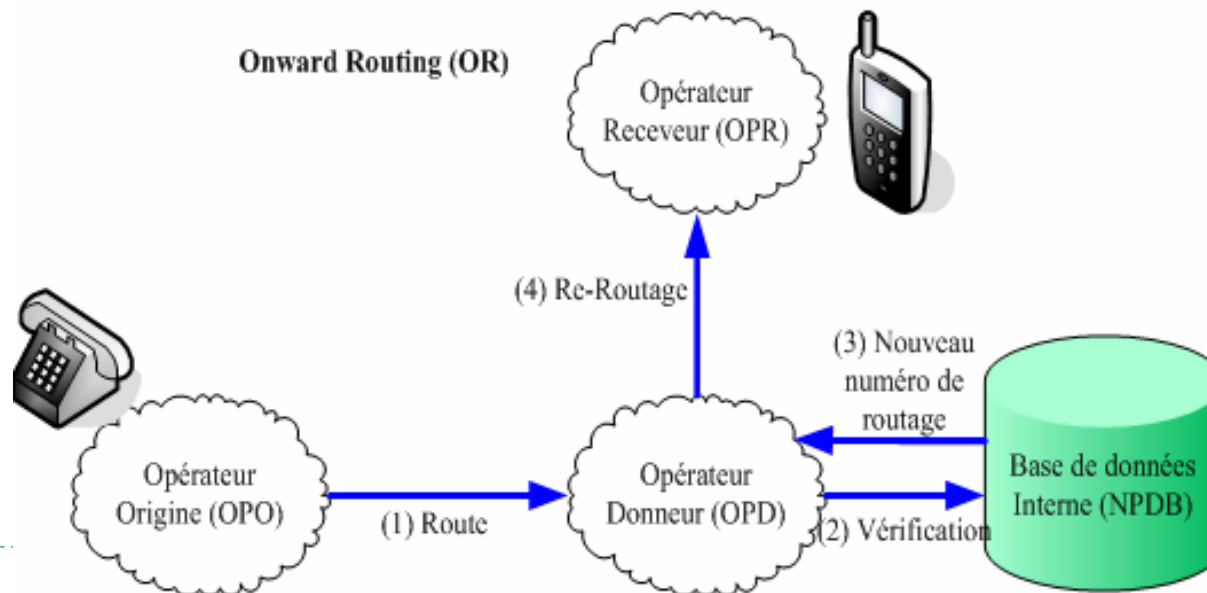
Onward Routing (OR)

Opérateur Receveur (OPR)

(4) Re-Routage

(3) Nouveau numéro de routage

Opérateur Origine (OPO)

(1) Route

Opérateur Donneur (OPD)

(2) Vérification

Base de données Interne (NPDB)